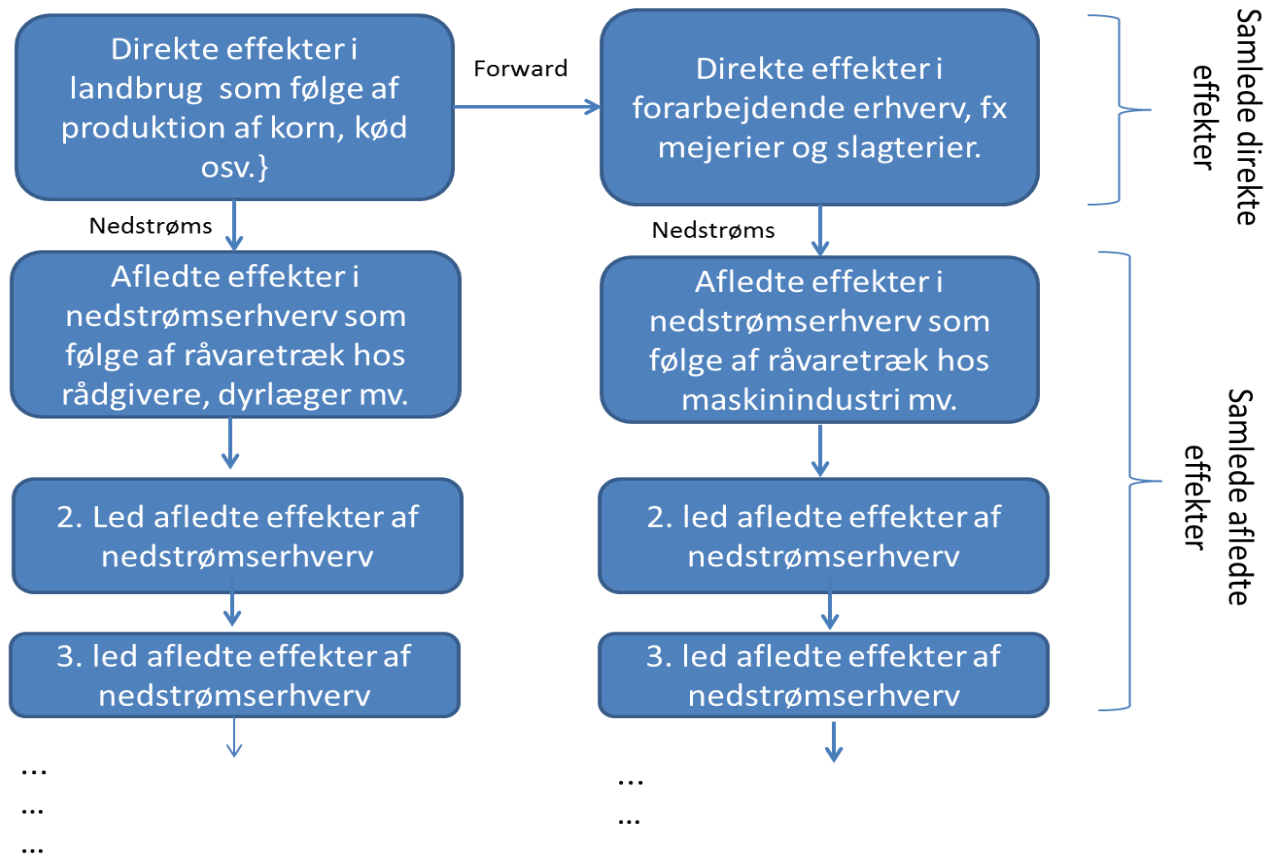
Direkte effekter i landbrug som følge af produktion af korn, kød osv.}

Forward

Direkte effekter i forarbejdende erhverv, fx mejerier og slagterier.

Samlede direkte effekter

Nedstrøms

Nedstrøms

Afledte effekter i nedstrømserhverv som følge af råvaretræk hos rådgivere, dyrlæger mv.

Afledte effekter i nedstrømserhverv som følge af råvaretræk hos maskinindustri mv.

Samlede afledte effekter

2. Led afledte effekter af nedstrømserhverv

2. led afledte effekter af nedstrømserhverv

3. led afledte effekter af nedstrømserhverv

3. led afledte effekter af nedstrømserhverv

…
…
…

…
…